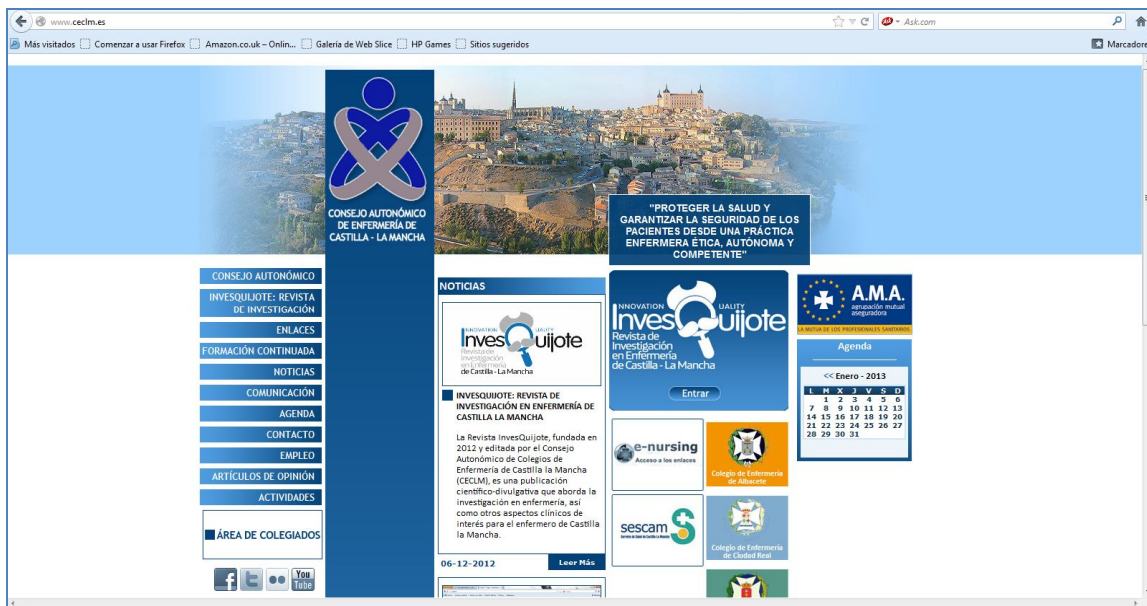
www.ceclm.es

Ask.com

Más visitados Comenzar a usar Firefox Amazon.co.uk – Onlin... Galería de Web Slice HP Games Sitios sugeridos

Marcadores

CONSEJO AUTONÓMICO DE ENFERMERÍA DE CASTILLA - LA MANCHA

"PROTEGER LA SALUD Y GARANTIZAR LA SEGURIDAD DE LOS PACIENTES DESDE UNA PRÁCTICA ENFERMERA ÉTICA, AUTÓNOMA Y COMPETENTE"

CONSEJO AUTONÓMICO
INVESQUIJOTE: REVISTA DE INVESTIGACIÓN
ENLACES
FORMACIÓN CONTINUADA
NOTICIAS
COMUNICACIÓN
AGENDA
CONTACTO
EMPLEO
ARTÍCULOS DE OPINIÓN
ACTIVIDADES

ÁREA DE COLEGIADOS

You Tube

NOTICIAS

INNOVATION QUALITY InvesQuijote Revista de Investigación en Enfermería de Castilla - La Mancha

INVESQUIJOTE: REVISTA DE INVESTIGACIÓN EN ENFERMERÍA DE CASTILLA LA MANCHA

La Revista InvesQuijote, fundada en 2012 y editada por el Consejo Autonómico de Colegios de Enfermería de Castilla la Mancha (CECLM), es una publicación científico-divulgativa que aborda la investigación en enfermería, así como otros aspectos clínicos de interés para el enfermero de Castilla la Mancha.

06-12-2012 Leer Más

INNOVATION QUALITY InvesQuijote Revista de Investigación en Enfermería de Castilla - La Mancha

Entrar

e-nursing Acceso a los enlaces

Colegio de Enfermería de Albacete

sescam

Colegio de Enfermería de Ciudad Real

A.M.A. agrupación mutual aseguradora
LA MUTUA DE LOS PROFESIONALES SANITARIOS

Agenda

<< Enero - 2013

| L | M | X | J | V | S | D |
|---|---|---|---|---|---|---|
| | 1 | 2 | 3 | 4 | 5 | 6 |
| 7 | 8 | 9 | 10 | 11 | 12 | 13 |
| 14 | 15 | 16 | 17 | 18 | 19 | 20 |
| 21 | 22 | 23 | 24 | 25 | 26 | 27 |
| 28 | 29 | 30 | 31 | | | |